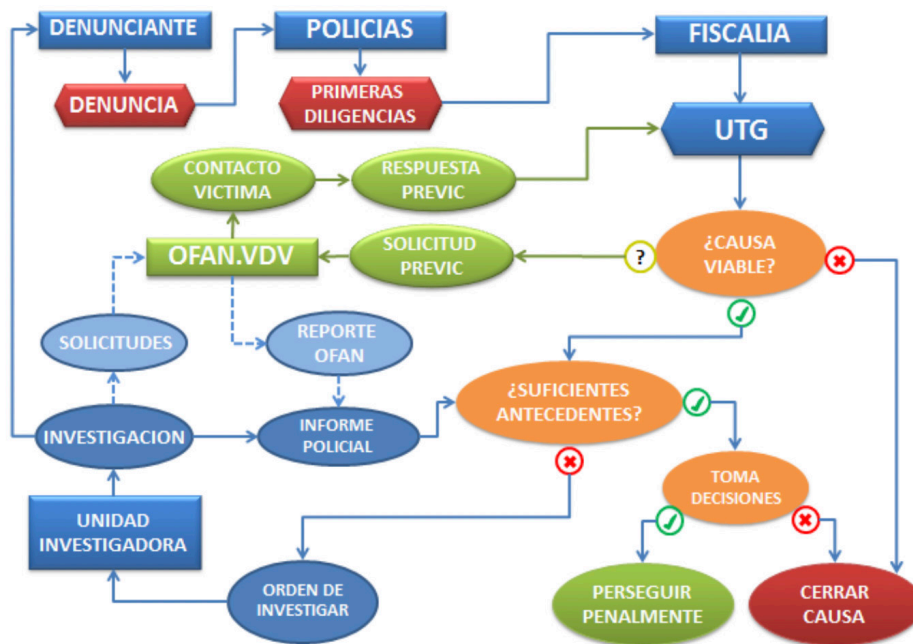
DENUNCIANTE

DENUNCIA

POLICIAS

PRIMERAS DILIGENCIAS

FISCALIA

UTG

CONTACTO VICTIMA

RESPUESTA PREVIC

OFAN.VDV

SOLICITUD PREVIC

?

¿CAUSA VIABLE?

SOLICITUDES

REPORTE OFAN

¿SUFICIENTES ANTECEDENTES?

INVESTIGACION

INFORME POLICIAL

TOMA DECISIONES

UNIDAD INVESTIGADORA

ORDEN DE INVESTIGAR

PERSEGUIR PENALMENTE

CERRAR CAUSA